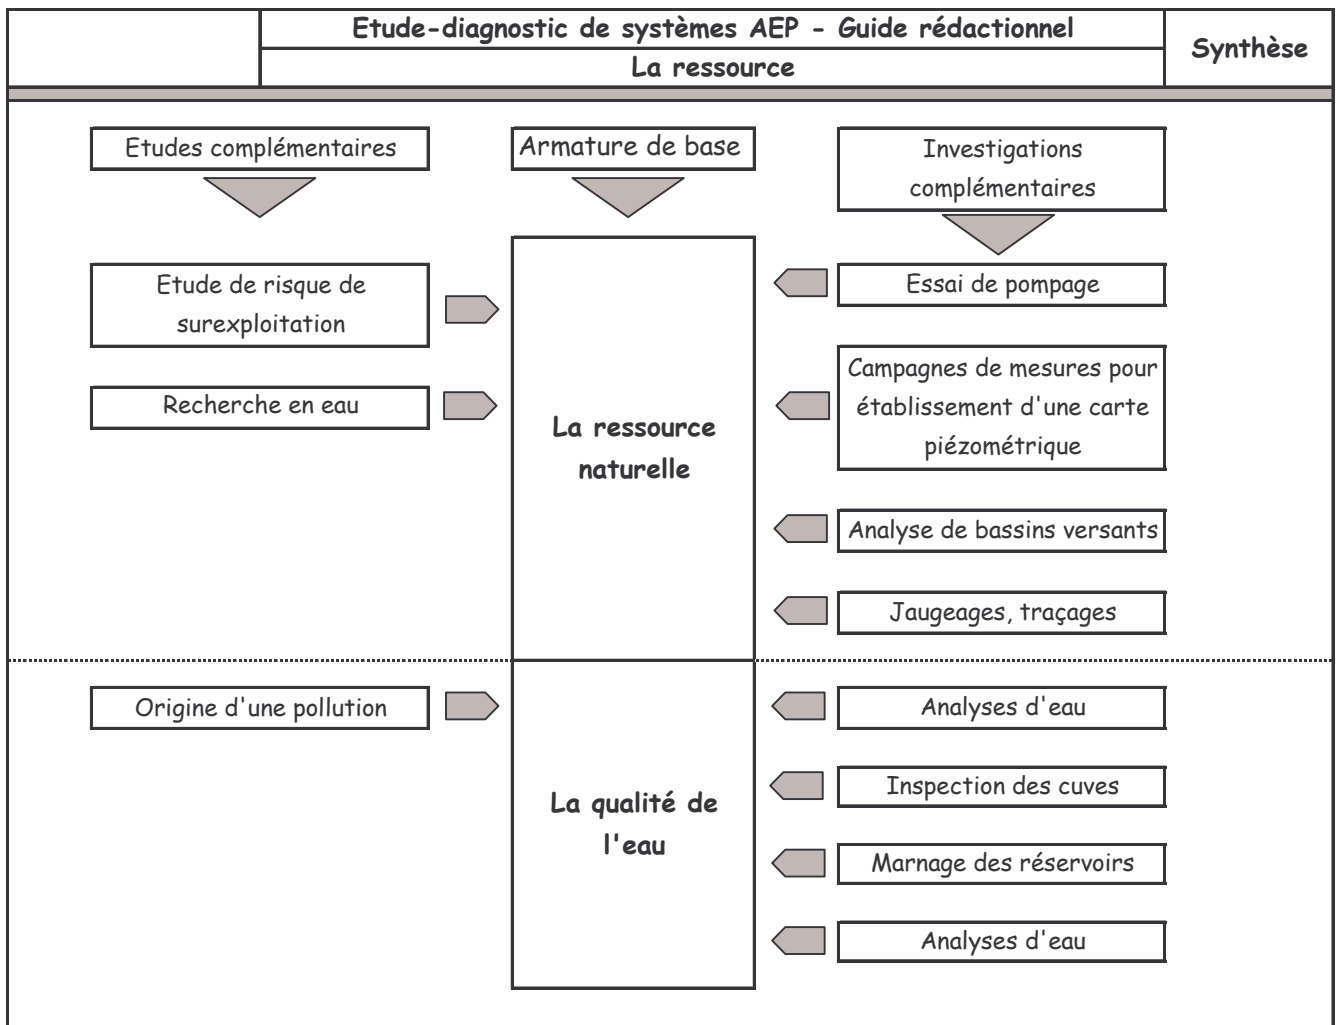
Etude-diagnostic de systèmes AEP - Guide rédactionnel

La ressource

Synthèse

Etudes complémentaires

Armature de base

Investigations complémentaires

Etude de risque de surexploitation

Recherche en eau

La ressource naturelle

Essai de pompage

Campagnes de mesures pour établissement d'une carte piézométrique

Analyse de bassins versants

Jaugeages, traçages

Origine d'une pollution

La qualité de l'eau

Analyses d'eau

Inspection des cuves

Marnage des réservoirs

Analyses d'eau